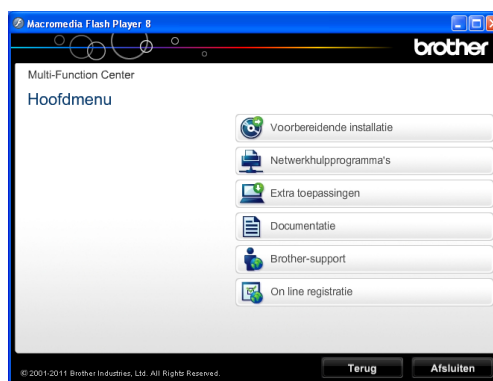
Macromedia Flash Player 8

brother

Multi-Function Center

Hoofdmenu

Voorbereidende installatie

Netwerkhulpprogramma's

Extra toepassingen

Documentatie

Brother-support

On line registratie

© 2001-2011 Brother Industries, Ltd. All Rights Reserved.

Terug

Afsluiten